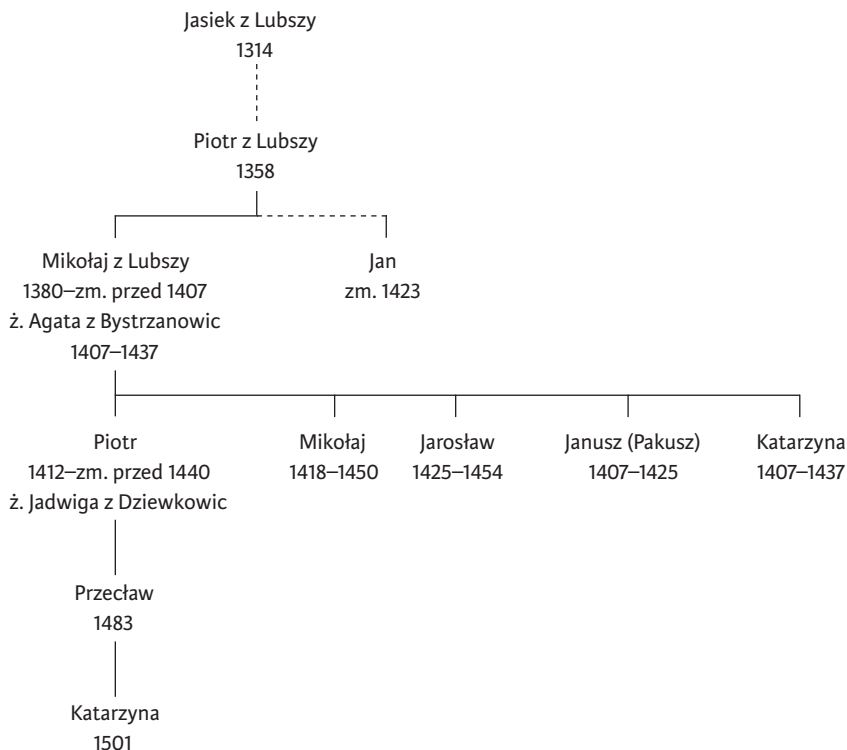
Jasiek z Lubszy
1314

Piotr z Lubszy
1358

Mikołaj z Lubszy
1380–zm. przed 1407
ż. Agata z Bystrzanowic
1407–1437

Jan
zm. 1423

Piotr
1412–zm. przed 1440
ż. Jadwiga z Dziewkowic

Mikołaj
1418–1450

Jarosław
1425–1454

Janusz (Pakusz)
1407–1425

Katarzyna
1407–1437

Przecław
1483

Katarzyna
1501